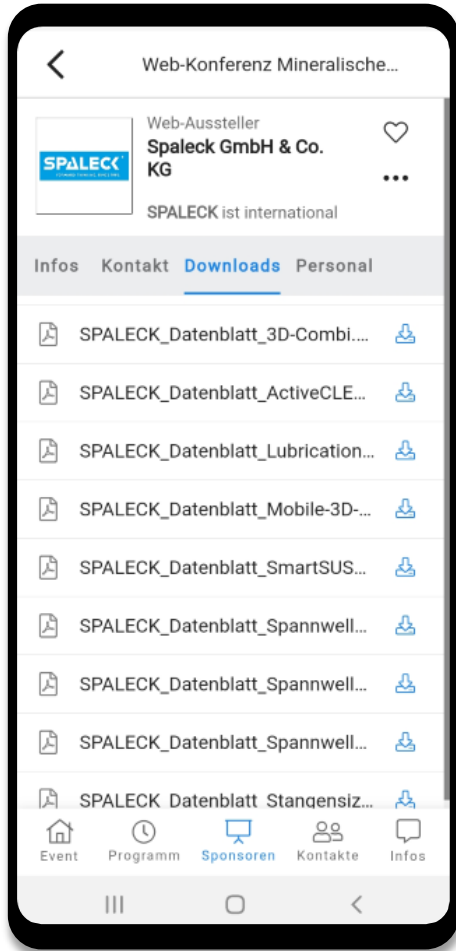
Web-Konferenz Mineralische...

SPALECK
FORWARD THINKING SINCE 1869

Web-Aussteller
Spaleck GmbH & Co. KG

SPALECK ist international

Infos Kontakt Downloads Personal

SPALECK_Datenblatt_3D-Combi....

SPALECK_Datenblatt_ActiveCLE...

SPALECK_Datenblatt_Lubrication...

SPALECK_Datenblatt_Mobile-3D-...

SPALECK_Datenblatt_SmartSUS...

SPALECK_Datenblatt_Spannwell...

SPALECK_Datenblatt_Spannwell...

SPALECK_Datenblatt_Spannwell...

SPALECK_Datenblatt_Stangensiz...

Event Programm Sponsoren Kontakte Infos